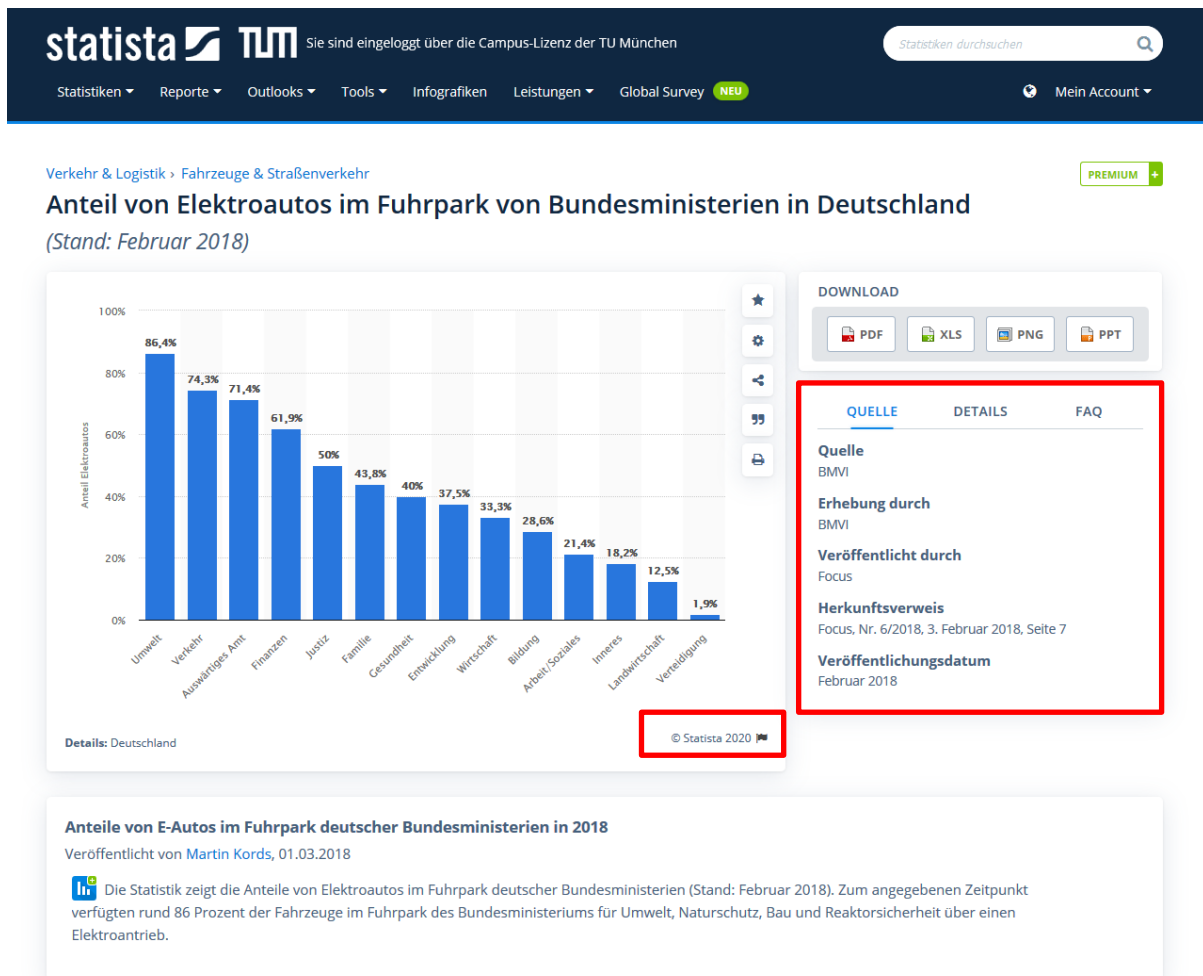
statista TUM Sie sind eingeloggt über die Campus-Lizenz der TU München

Statistiken durchsuchen

Statistiken ▾ Reporte ▾ Outlooks ▾ Tools ▾ Infografiken Leistungen ▾ Global Survey NEU

Mein Account ▾

Verkehr & Logistik › Fahrzeuge & Straßenverkehr

PREMIUM +

Anteil von Elektroautos im Fuhrpark von Bundesministerien in Deutschland

(Stand: Februar 2018)

| | Anteil Elektroautos |
|---|---|
| Umwelt | 86,4% |
| Verkehr | 74,3% |
| Auswärtiges Amt | 71,4% |
| Finanzen | 61,9% |
| Justiz | 50% |
| Familie | 43,8% |
| Gesundheit | 40% |
| Entwicklung | 37,5% |
| Wirtschaft | 33,3% |
| Bildung | 28,6% |
| Arbeit/Soziales | 21,4% |
| Inneres | 18,2% |
| Landwirtschaft | 12,5% |
| Verteidigung | 1,9% |

100% 80% 60% 40% 20% 0%

Details: Deutschland

© Statista 2020

DOWNLOAD

PDF XLS PNG PPT

QUELLE DETAILS FAQ

Quelle
BMVI

Erhebung durch
BMVI

Veröffentlicht durch
Focus

Herkunftsverweis
Focus, Nr. 6/2018, 3. Februar 2018, Seite 7

Veröffentlichungsdatum
Februar 2018

Anteile von E-Autos im Fuhrpark deutscher Bundesministerien in 2018

Veröffentlicht von Martin Kords, 01.03.2018

Die Statistik zeigt die Anteile von Elektroautos im Fuhrpark deutscher Bundesministerien (Stand: Februar 2018). Zum angegebenen Zeitpunkt verfügten rund 86 Prozent der Fahrzeuge im Fuhrpark des Bundesministeriums für Umwelt, Naturschutz, Bau und Reaktorsicherheit über einen Elektroantrieb.